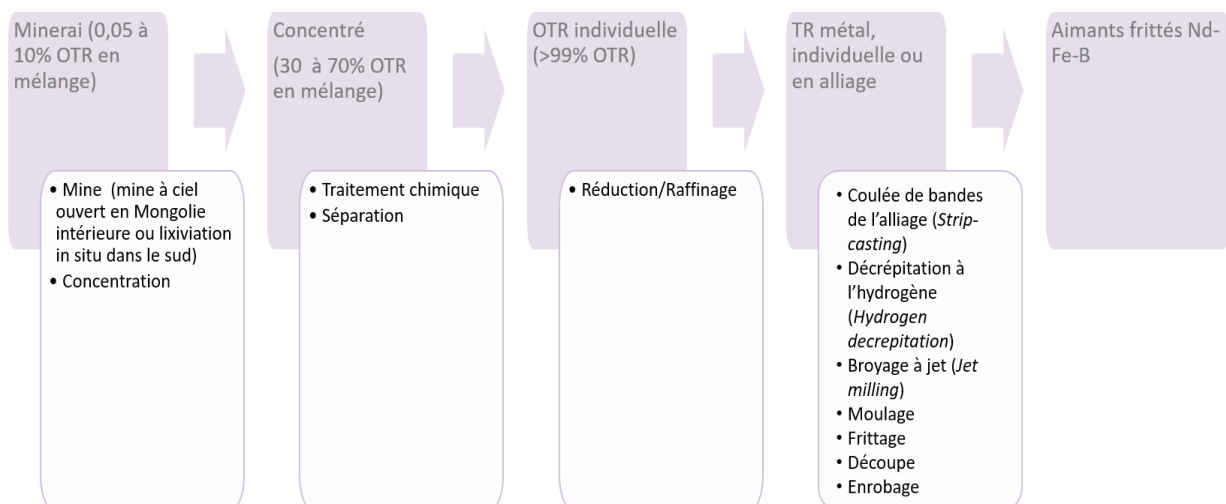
Minerai (0,05 à 10% OTR en mélange)

• Mine (mine à ciel ouvert en Mongolie intérieure ou lixiviation in situ dans le sud)
• Concentration

Concentré

(30 à 70% OTR en mélange)

• Traitement chimique
• Séparation

OTR individuelle (>99% OTR)

• Réduction/Raffinage

TR métal, individuelle ou en alliage

• Coulée de bandes de l'alliage (Strip-casting)
• Décrépitation à l'hydrogène (Hydrogen decrepitation)
• Broyage à jet (Jet milling)
• Moulage
• Frittage
• Découpe
• Enrobage

Aimants frittés Nd-Fe-B